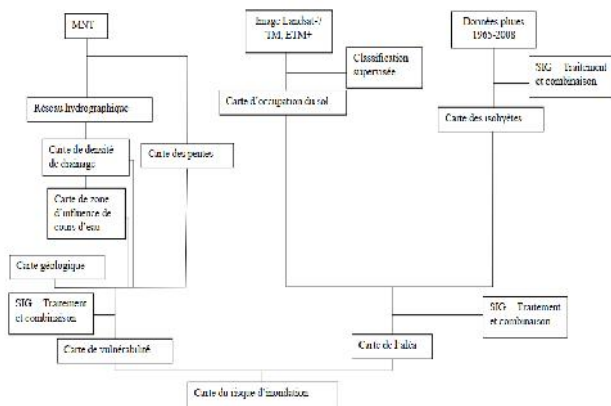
MNT

Image Landsat-7 TM, ETM+

Données pluies 1965-2008

Classification supervisée

SIG : Traitement et combinaison

Réseau hydrographique

Carte d'occupation du sol

Carte des isohyètes

Carte de densité de drainage

Carte des pentes

Carte de zone d'influence de cours d'eau

Carte géologique

SIG : Traitement et combinaison

SIG : Traitement et combinaison

Carte de vulnérabilité

Carte de l'aléa

Carte du risque d'inondation